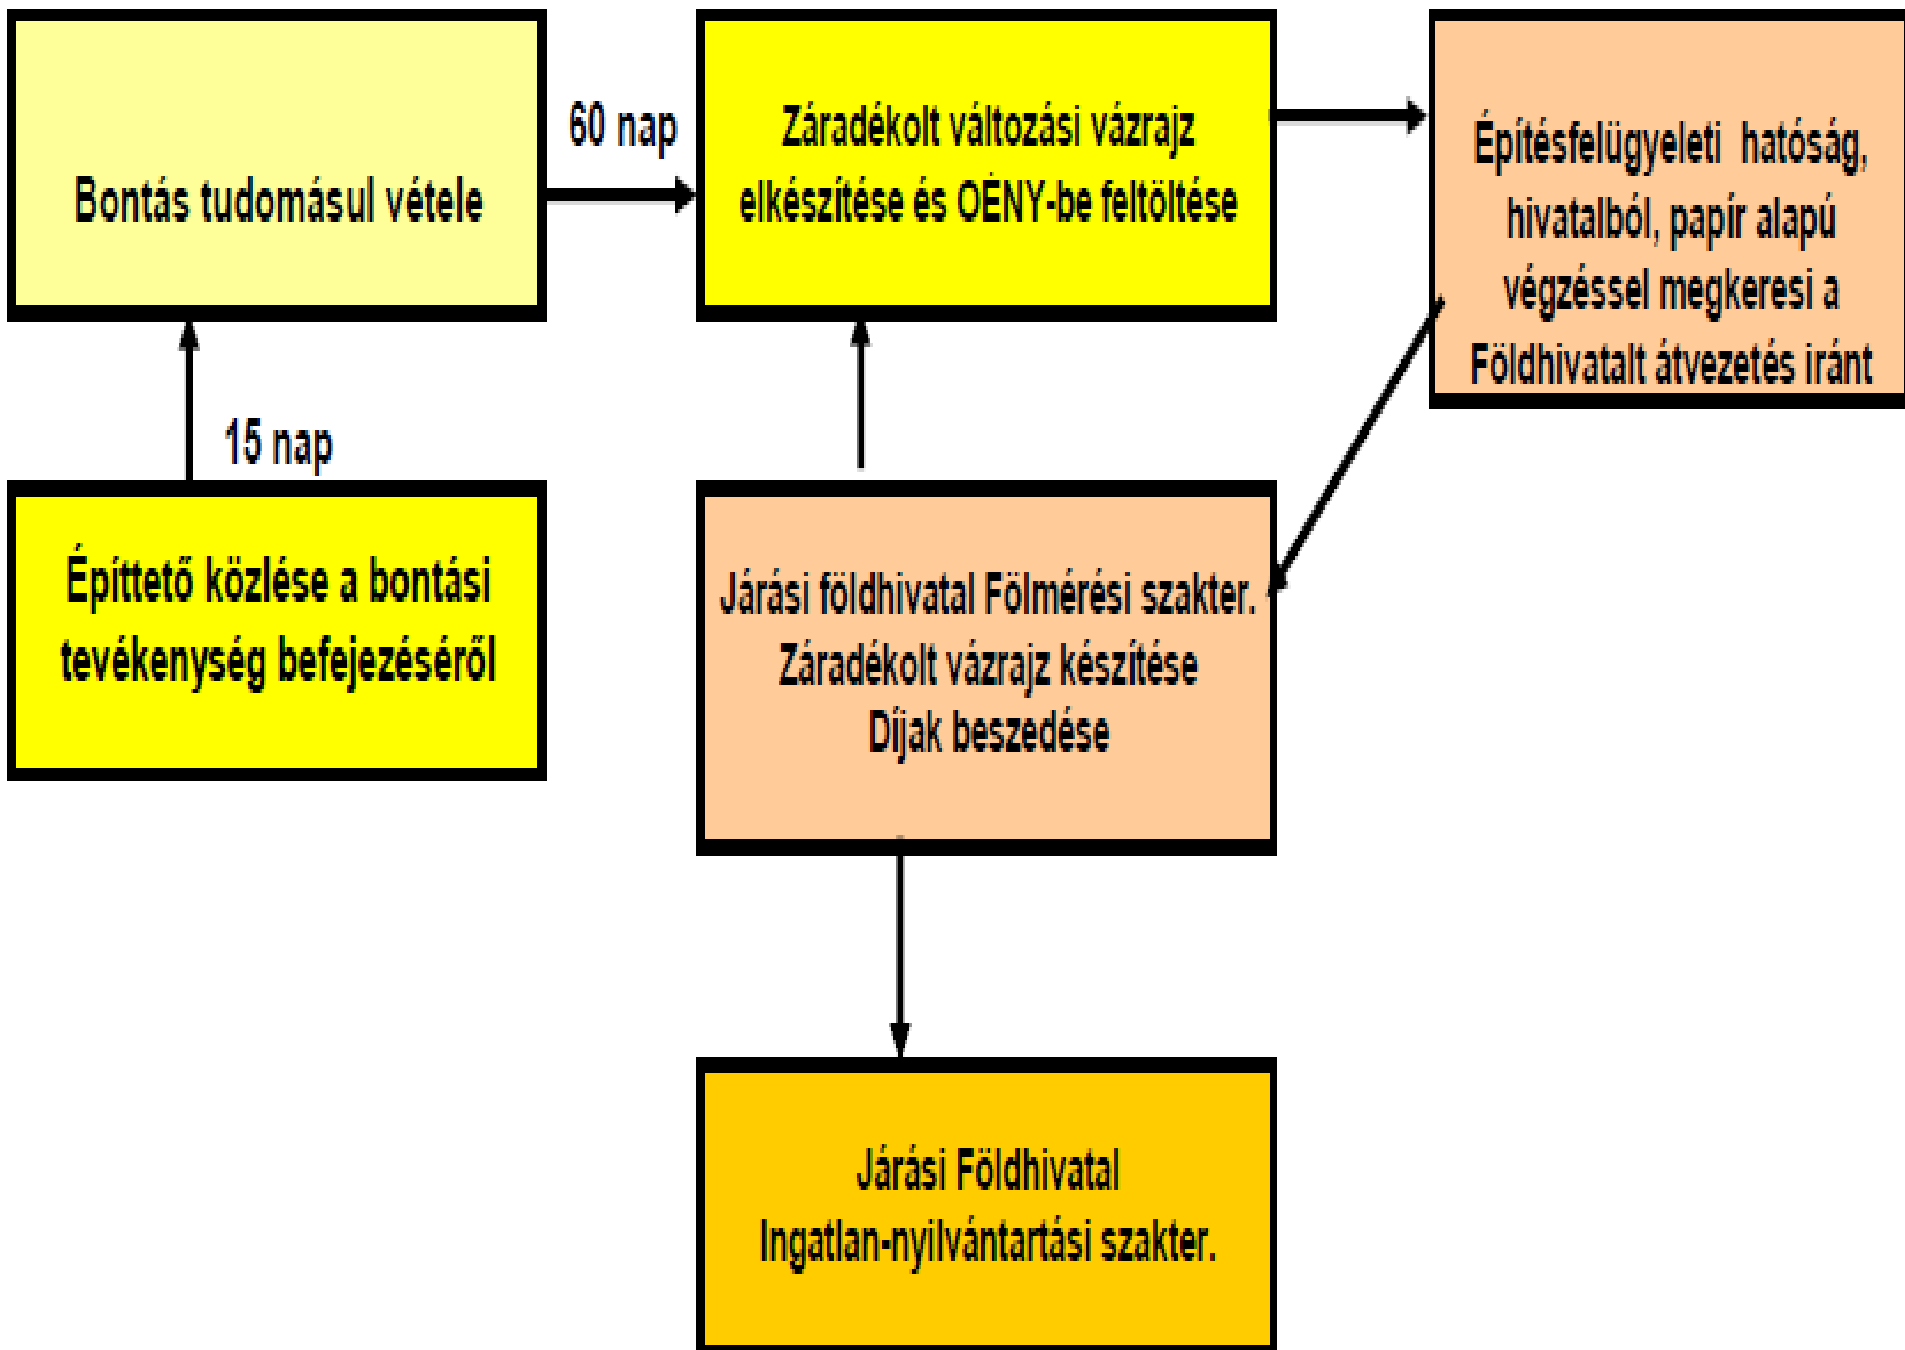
Bontás tudomásul vétele

60 nap

Záradékolt változási vázrajz elkészítése és OÉNY-be feltöltése

Építésfelügyeleti hatóság, hivatalból, papír alapú végzéssel megkeresi a Földhivatalt átvezetés iránt

15 nap

Építtető közlése a bontási tevékenység befejezéséről

Járási földhivatal Fölmérési szakter.
Záradékolt vázrajz készítése
Díjak beszedése

Járási Földhivatal
Ingatlan-nyilvántartási szakter.